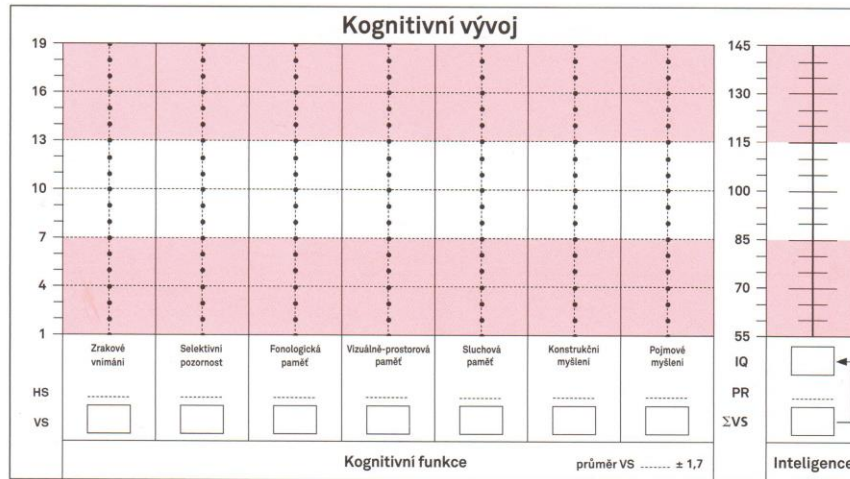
Kognitivní vývoj

19
16
13
10
7
4
1

Zrakové vnímání
Selektivní pozornost
Fonologická paměť
Vizuálně-prostorová paměť
Sluchová paměť
Konstrukční myšlení
Pojmové myšlení

HS
VS

Kognitivní funkce
průměr VS ........ ± 1,7

145
130
115
100
85
70
55

IQ
PR
$\Sigma$VS

Inteligence